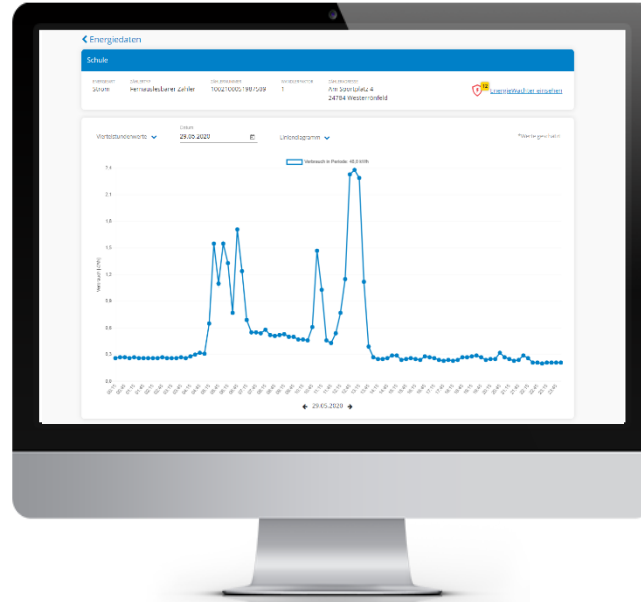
Energiedaten

Schule

| ENERGIEART | ZÄHLERTYP | ZÄHLERNUMMER | WANDLERFAKTOR | ZÄHLERSTANDORT |
|---|---|---|---|---|
| Strom | Fernauslesbarer Zähler | 1002100051987509 | 1 | Am Sportplatz 4 24784 Westerrönfeld |

12 Energiewächter einstellen

Viertelstundenwerte

Datum
29.05.2020

Liniendiagramm

*Werte geschätzt

Verbrauch in Periode: 40,5 kWh

1.4
2.1
1.8
1.5
1.2
0.9
0.6
0.3
0.0

Verbrauch (kWh)

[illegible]

29.05.2020